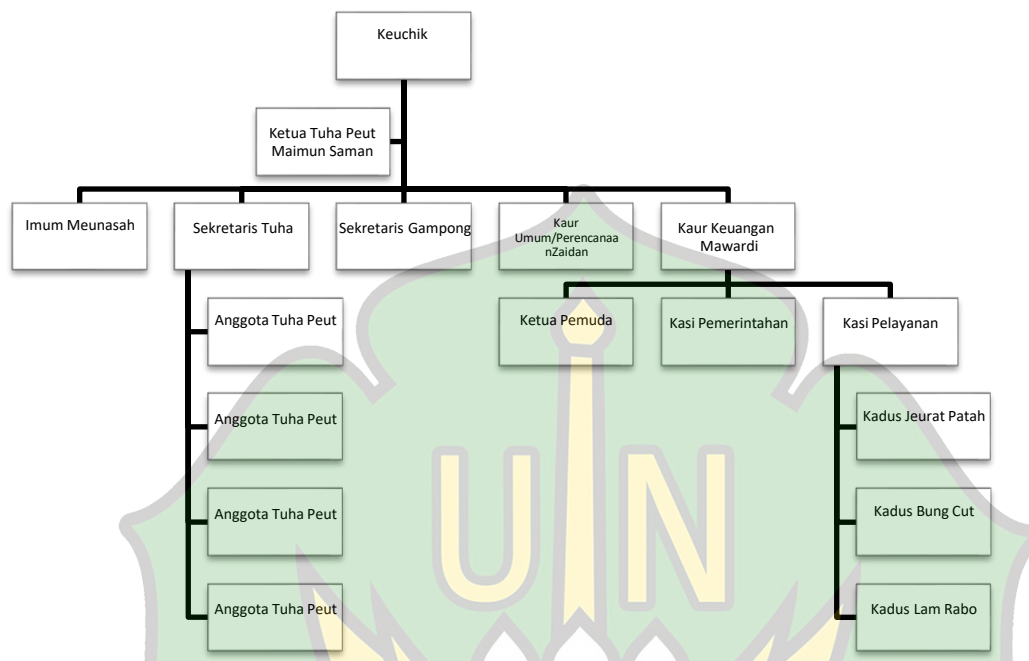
Keuchik

Ketua Tuha Peut
Maimun Saman

Imum Meunasah

Sekretaris Tuha

Sekretaris Gampong

Kaur Umum/PerencanaanZaidan

Kaur Keuangan
Mawardi

Anggota Tuha Peut

Anggota Tuha Peut

Anggota Tuha Peut

Anggota Tuha Peut

Ketua Pemuda

Kasi Pemerintahan

Kasi Pelayanan

Kadus Jeurat Patah

Kadus Bung Cut

Kadus Lam Rabo

UIN